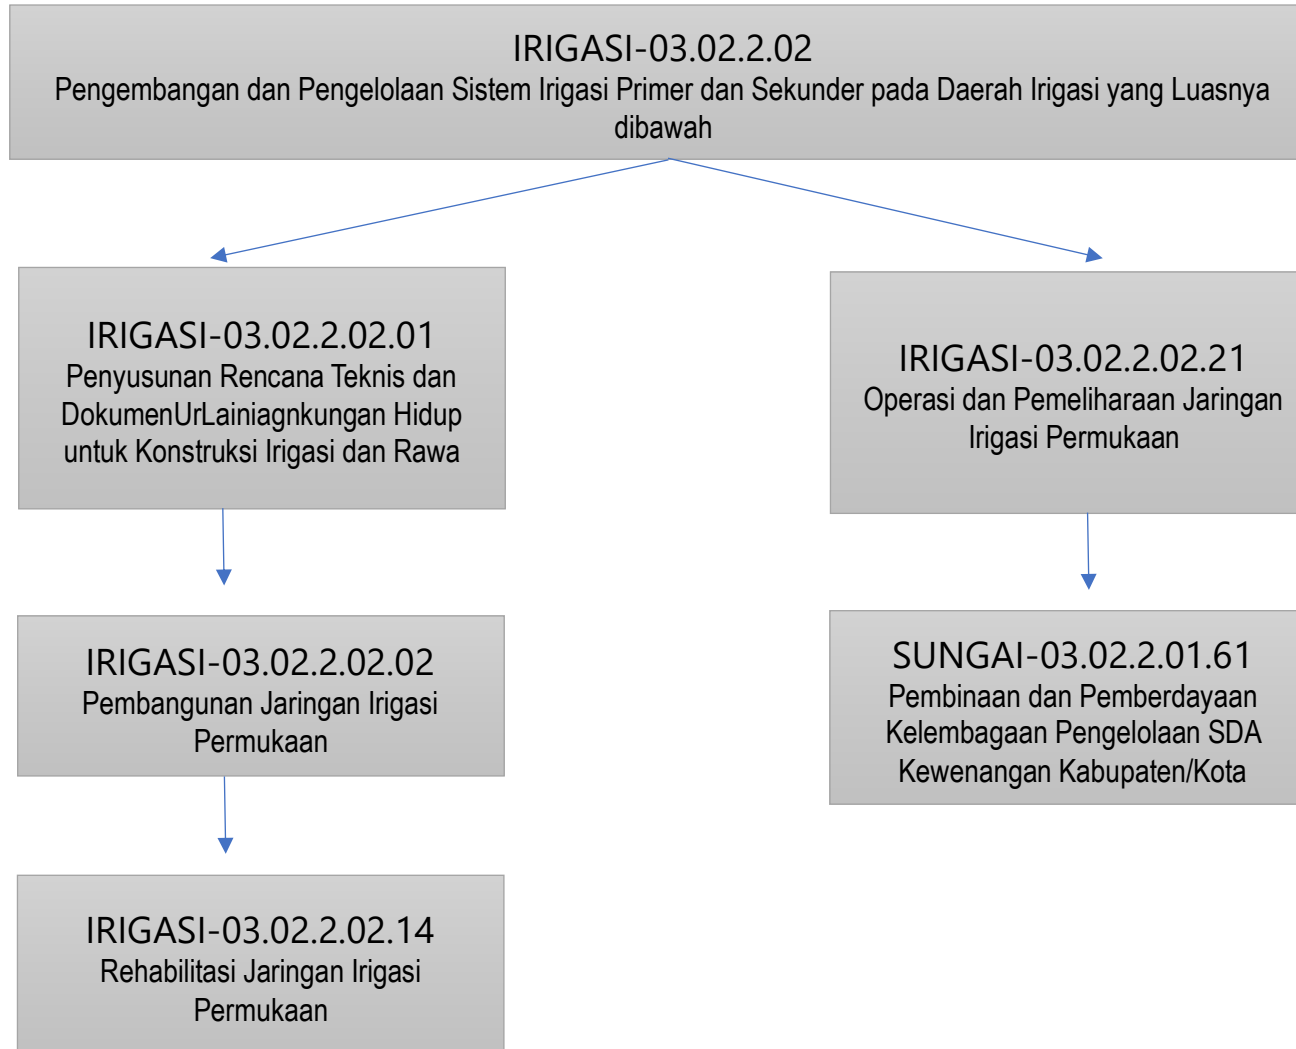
IRIGASI-03.02.2.02
Pengembangan dan Pengelolaan Sistem Irigasi Primer dan Sekunder pada Daerah Irigasi yang Luasnya dibawah

IRIGASI-03.02.2.02.01
Penyusunan Rencana Teknis dan DokumenUrLainiagnkungan Hidup untuk Konstruksi Irigasi dan Rawa

IRIGASI-03.02.2.02.02
Pembangunan Jaringan Irigasi Permukaan

IRIGASI-03.02.2.02.14
Rehabilitasi Jaringan Irigasi Permukaan

IRIGASI-03.02.2.02.21
Operasi dan Pemeliharaan Jaringan Irigasi Permukaan

SUNGAI-03.02.2.01.61
Pembinaan dan Pemberdayaan Kelembagaan Pengelolaan SDA Kewenangan Kabupaten/Kota